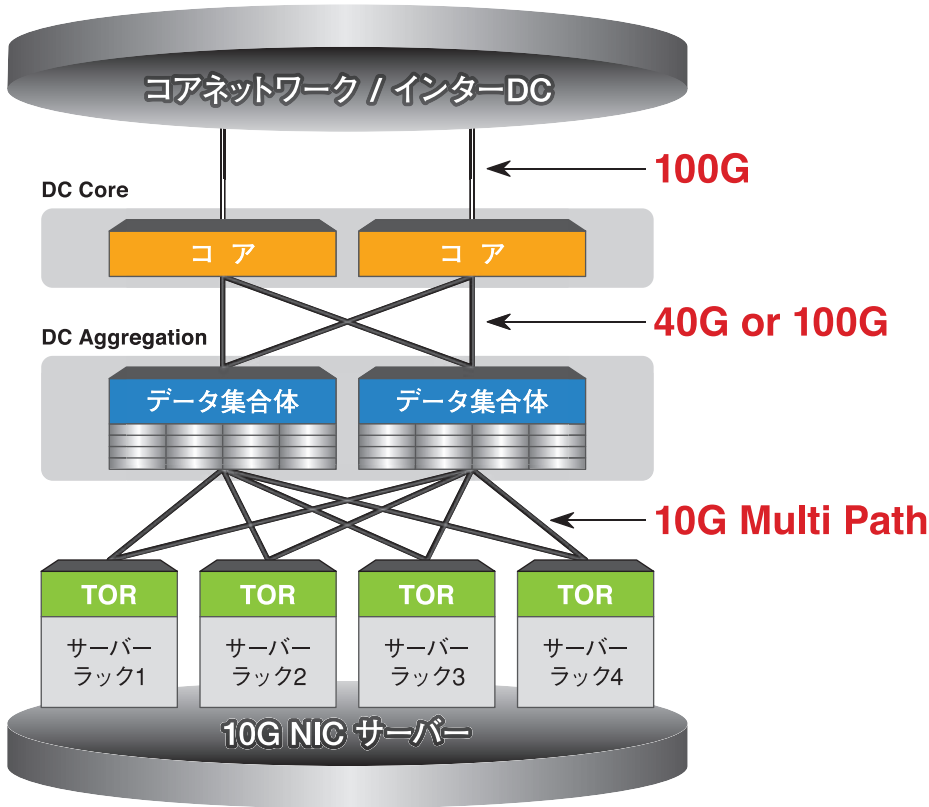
コアネットワーク / インターDC

100G

DC Core

コア

コア

40G or 100G

DC Aggregation

データ集合体

データ集合体

10G Multi Path

TOR

サーバーラック1

TOR

サーバーラック2

TOR

サーバーラック3

TOR

サーバーラック4

10G NIC サーバー